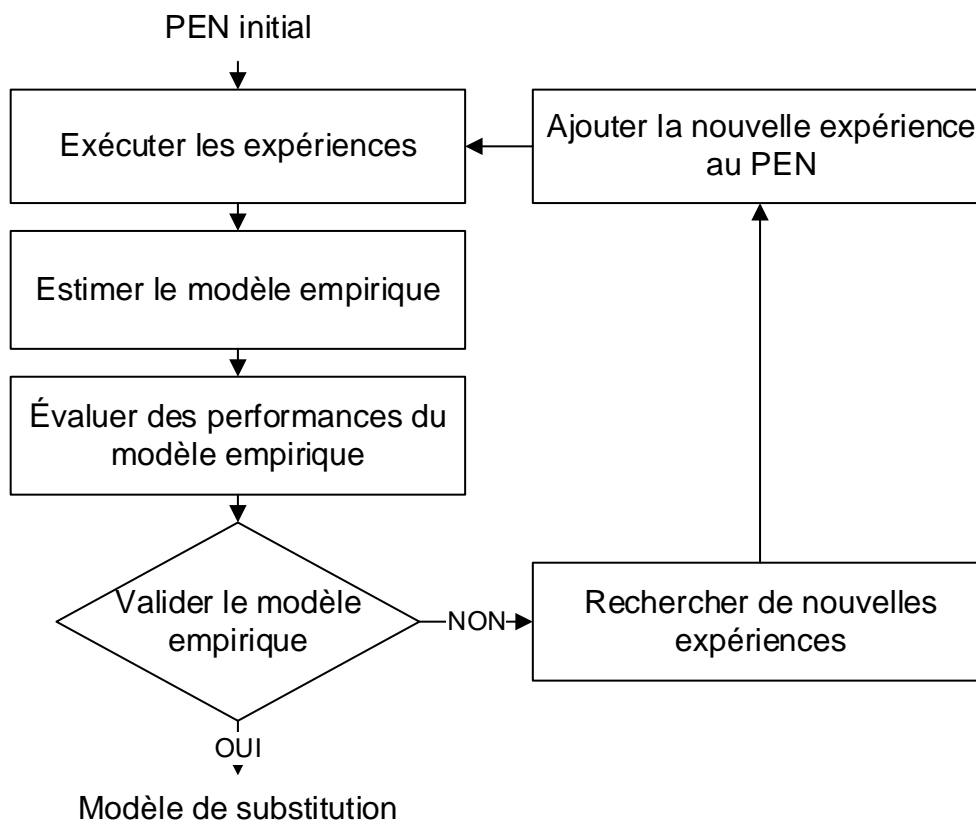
PEN initial

Exécuter les expériences

Ajouter la nouvelle expérience au PEN

Estimer le modèle empirique

Évaluer des performances du modèle empirique

Valider le modèle empirique

NON

Rechercher de nouvelles expériences

OUI

Modèle de substitution